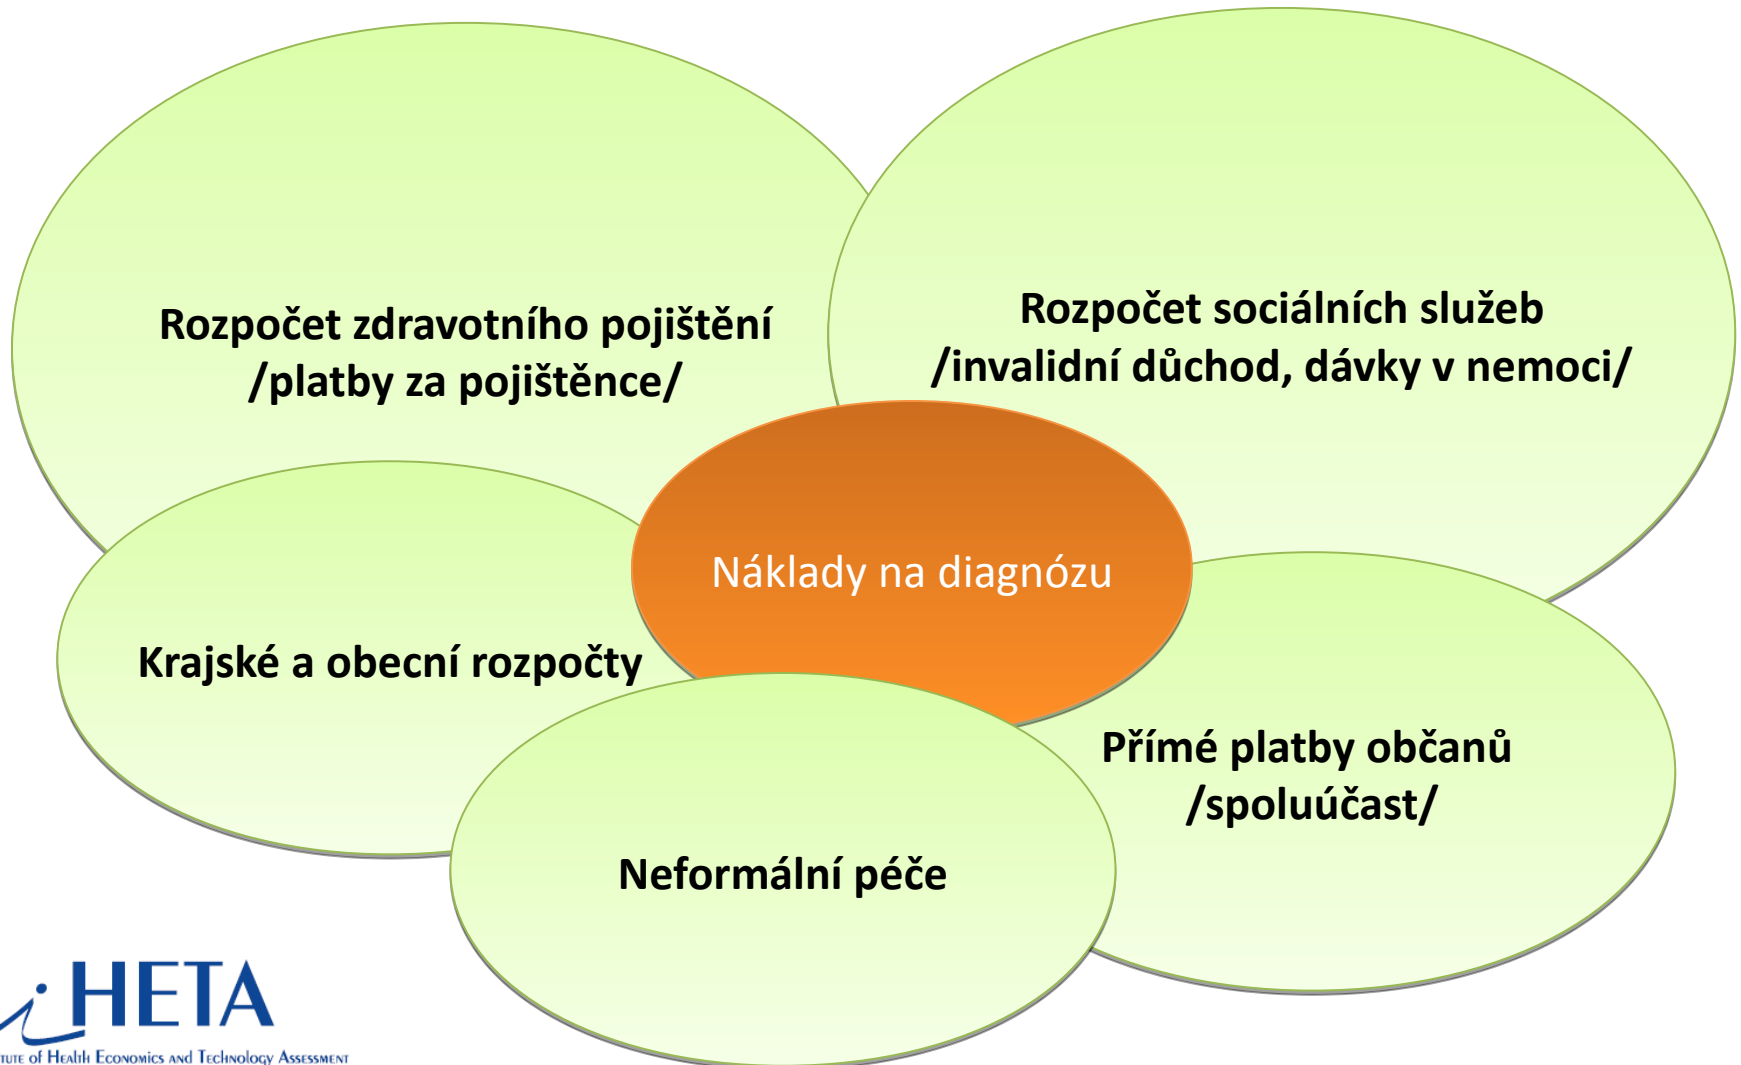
Rozpočet zdravotního pojištění /platby za pojištěnce/

Rozpočet sociálních služeb /invalidní důchod, dávky v nemoci/

Náklady na diagnózu

Krajské a obecní rozpočty

Přímé platby občanů /spoluúčast/

Neformální péče

iHETA
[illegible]tute of Health Economics and Technology Assessment